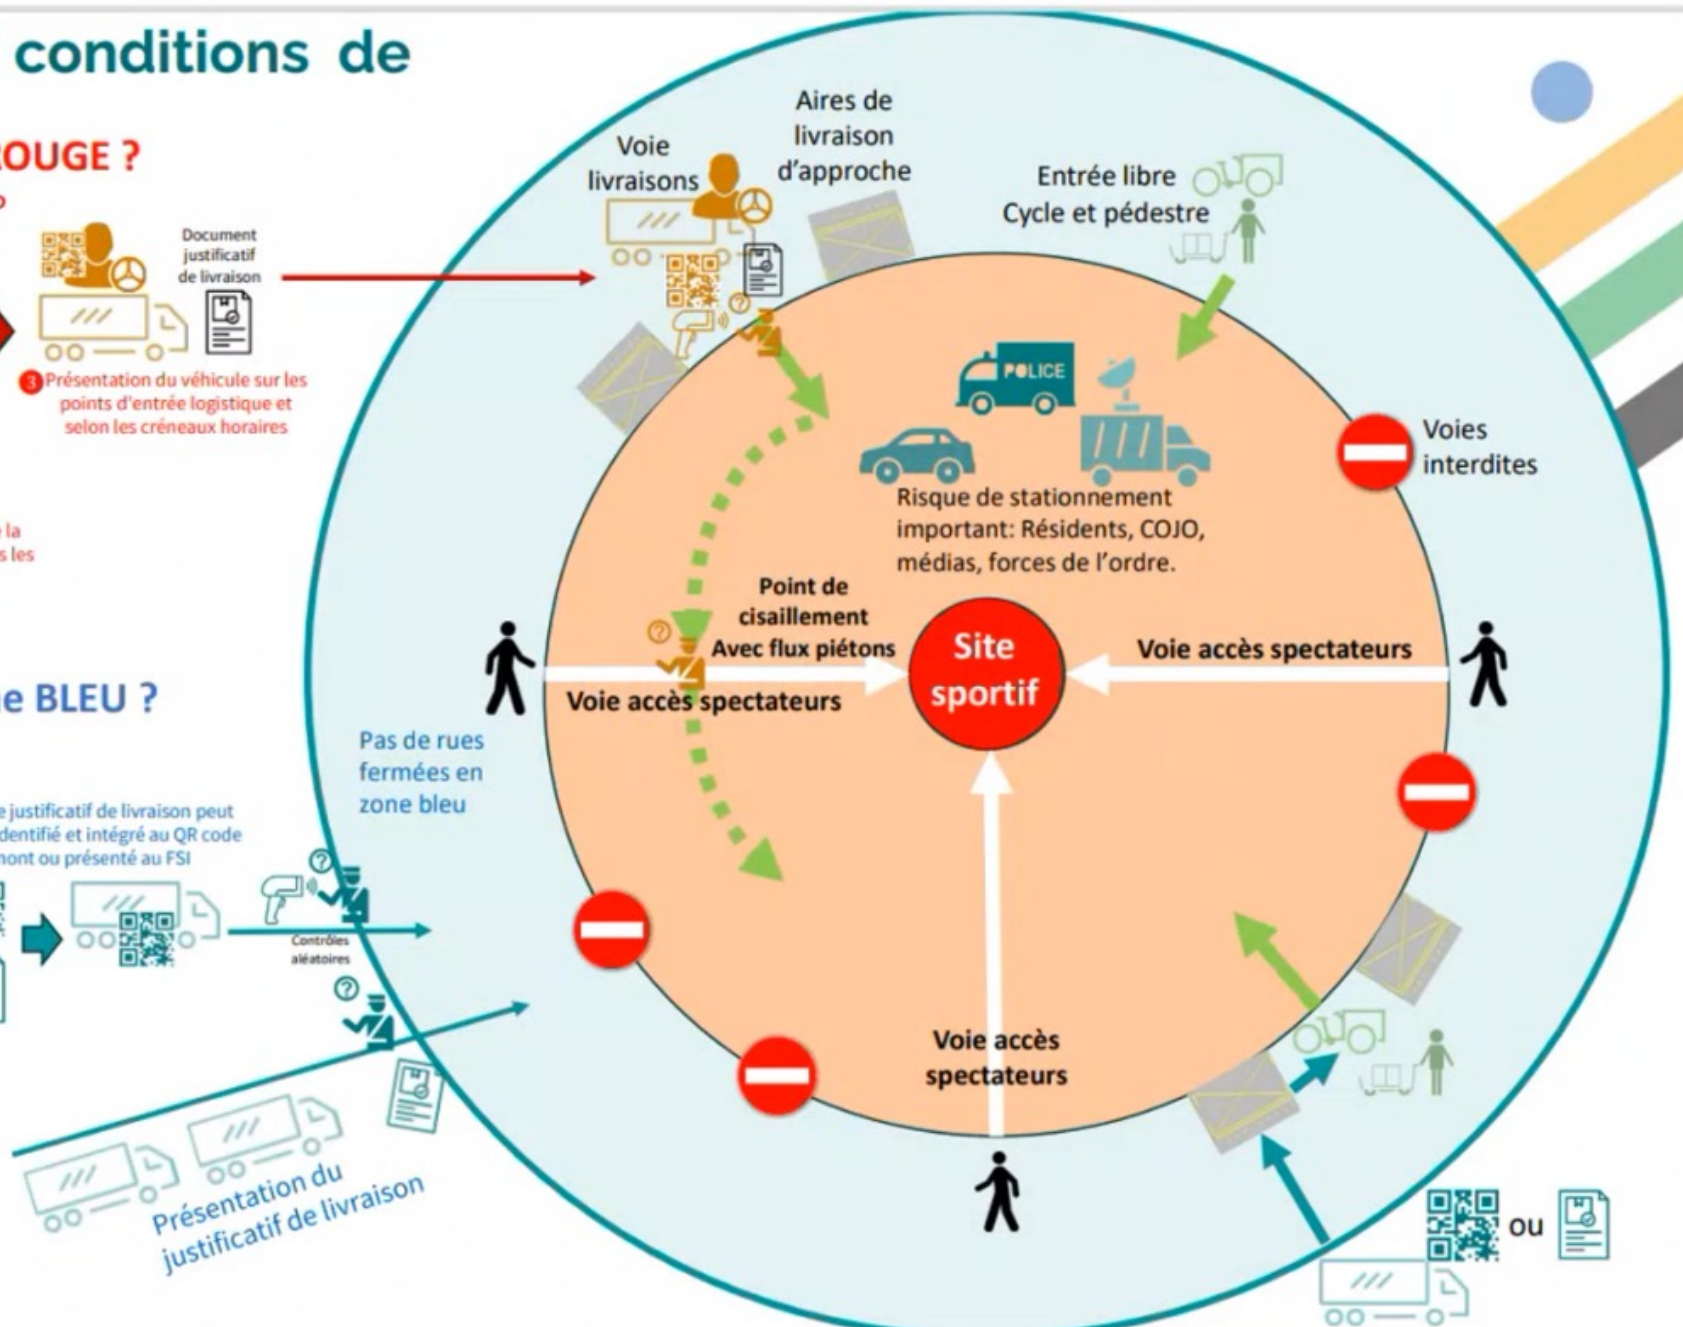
conditions de

OUGE ?

Document justificatif de livraison

3 Présentation du véhicule sur les points d'entrée logistique et selon les créneaux horaires

la
s les

e BLEU ?

e justificatif de livraison peut
dentifié et intégré au QR code
mont ou présenté au FSI

Contrôles aléatoires

Présentation du justificatif de livraison

Voie livraisons

Aires de livraison d'approche

Entrée libre Cycle et pédestre

POLICE

Voies interdites

Risque de stationnement important: Résidents, COJO, médias, forces de l'ordre.

Point de cisaillement Avec flux piétons

Site sportif

Voie accès spectateurs

Voie accès spectateurs

Pas de rues fermées en zone bleu

Voie accès spectateurs

ou